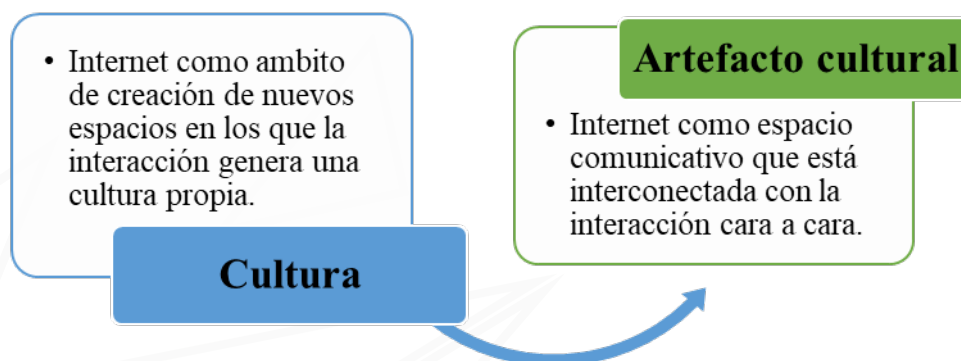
• Internet como ambito de creación de nuevos espacios en los que la interacción genera una cultura propia.

Cultura

Artefacto cultural

• Internet como espacio comunicativo que está interconectada con la interacción cara a cara.